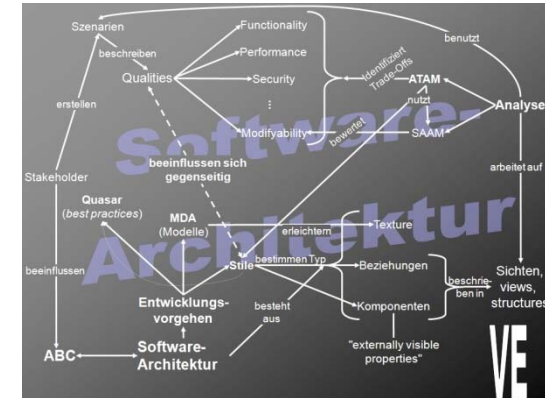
Szenarien

beschreiben

Functionality

Performance

Qualities

Security

⋮

Modifyability

benutzt

Identifiziert Trade-Offs

ATAM

nutzt

Analyse

bewertet

SAAM

erstellen

Software-Architektur

beeinflussen sich gegenseitig

Stakeholder

arbeitet auf

Quasar (best practices)

MDA (Modelle)

erleichtern

Texture

beeinflussen

Stile

bestimmen Typ

Beziehungen

beschrieben in

Sichten, views, structures

Entwicklungs-vorgehen

besteht aus

Komponenten

ABC

Software-Architektur

"externally visible properties"

VE